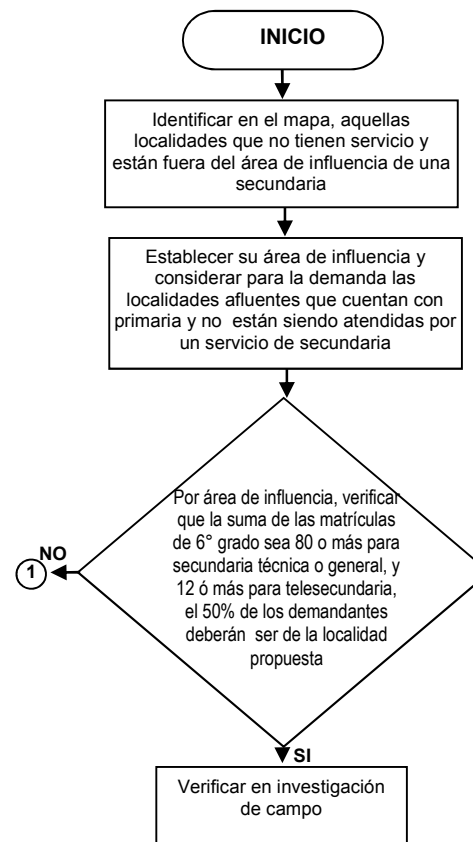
INICIO

Identificar en el mapa, aquellas localidades que no tienen servicio y están fuera del área de influencia de una secundaria

Establecer su área de influencia y considerar para la demanda las localidades afluentes que cuentan con primaria y no están siendo atendidas por un servicio de secundaria

Por área de influencia, verificar que la suma de las matrículas de 6° grado sea 80 o más para secundaria técnica o general, y 12 ó más para telesecundaria, el 50% de los demandantes deberán ser de la localidad propuesta

NO

1

SI

Verificar en investigación de campo